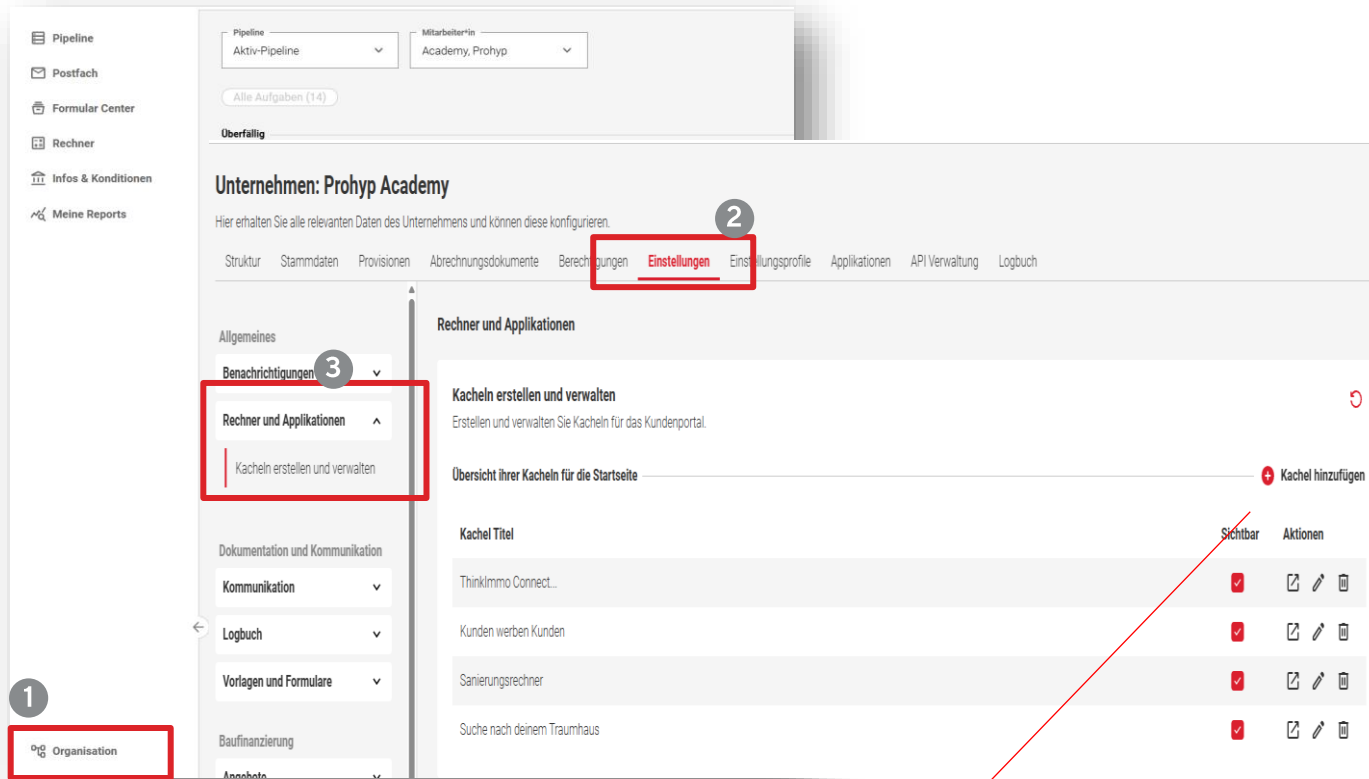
Pipeline
Postfach
Formular Center
Rechner
Infos & Konditionen
Meine Reports

Pipeline
Aktiv-Pipeline

Mitarbeiter*in
Academy, Prohyp

Alle Aufgaben (14)

Überfällig

Unternehmen: Prohyp Academy

Hier erhalten Sie alle relevanten Daten des Unternehmens und können diese konfigurieren.

2

Struktur Stammdaten Provisionen Abrechnungsdokumente Berechtigungen Einstellungen Einstellungsprofile Applikationen API Verwaltung Logbuch

Allgemeines

Benachrichtigungen

3

Rechner und Applikationen

Kacheln erstellen und verwalten

Dokumentation und Kommunikation

Kommunikation

Logbuch

Vorlagen und Formulare

Baufinanzierung

Angebote

Rechner und Applikationen

Kacheln erstellen und verwalten

Erstellen und verwalten Sie Kacheln für das Kundenportal.

Übersicht ihrer Kacheln für die Startseite

Kachel hinzufügen

| Kachel Titel | Sichtbar | Aktionen |
|---|---|---|
| ThinkImmo Connect... | | |
| Kunden werben Kunden | | |
| Sanierungsrechner | | |
| Suche nach deinem Traumhaus | | |

1

Organisation